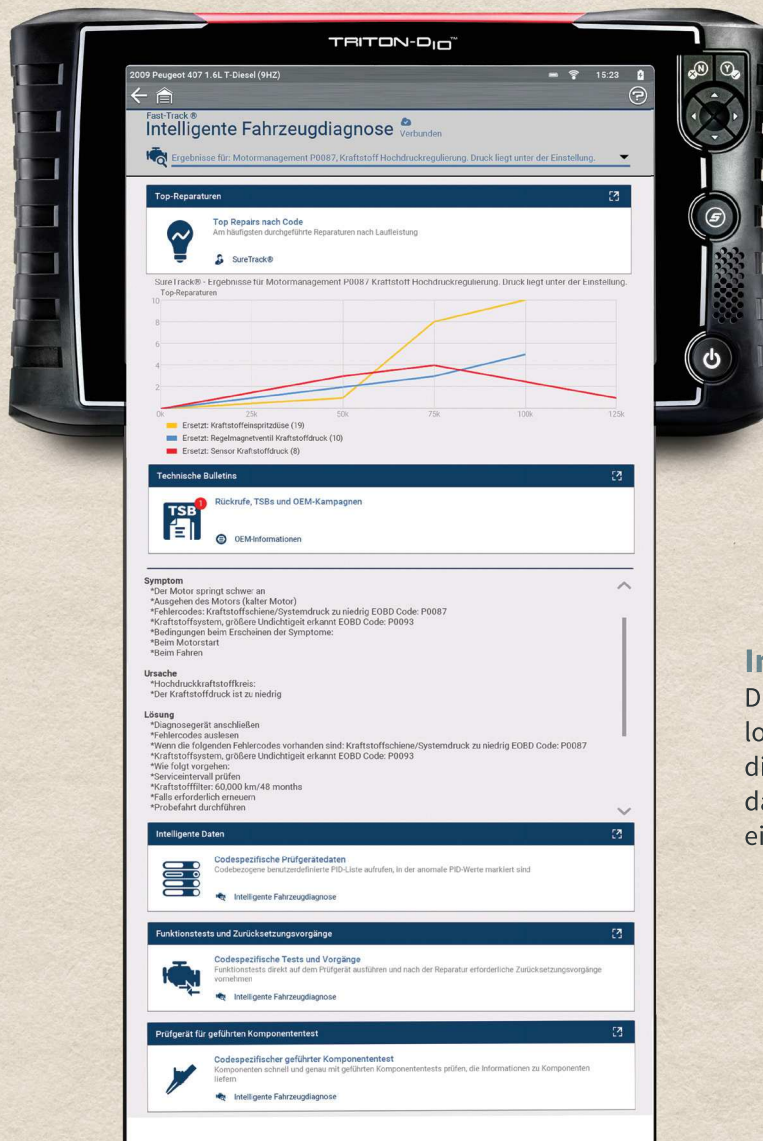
TRITON-D10™

2009 Peugeot 407 1.6L T-Diesel (9HZ) 15:23

Fast-Track ®
Intelligente Fahrzeugdiagnose Verbunden

Ergebnisse für: Motormanagement P0087, Kraftstoff Hochdruckregulierung. Druck liegt unter der Einstellung.

Top-Reparaturen

Top Repairs nach Code
Am häufigsten durchgeführte Reparaturen nach Laufleistung

SureTrack®

SureTrack® - Ergebnisse für Motormanagement P0087 Kraftstoff Hochdruckregulierung. Druck liegt unter der Einstellung.
Top-Reparaturen

10
8
6
4
2
0k 25k 50k 75k 100k 125k

Ersetzt: Kraftstoffeinspritzdüse (19)
Ersetzt: Regelmagnetventil Kraftstoffdruck (10)
Ersetzt: Sensor Kraftstoffdruck (8)

Technische Bulletins

TSB 1
Rückrufe, TSBs und OEM-Kampagnen

OEM-Informationen

Symptom
*Der Motor springt schwer an
*Ausgehen des Motors (kalter Motor)
*Fehlercodes: Kraftstoffschiene/Systemdruck zu niedrig EOBD Code: P0087
*Kraftstoffsystem, größere Undichtigkeit erkannt EOBD Code: P0093
*Bedingungen beim Erscheinen der Symptome:
*Beim Motorstart
*Beim Fahren

Ursache
*Hochdruckkraftstoffkreis:
*Der Kraftstoffdruck ist zu niedrig

Lösung
*Diagnosegerät anschließen
*Fehlercodes auslesen
*Wenn die folgenden Fehlercodes vorhanden sind: Kraftstoffschiene/Systemdruck zu niedrig EOBD Code: P0087
*Kraftstoffsystem, größere Undichtigkeit erkannt EOBD Code: P0093
*Wie folgt vorgehen:
*Serviceintervall prüfen
*Kraftstofffilter: 60,000 km/48 months
*Falls erforderlich erneuern
*Probefahrt durchführen

Intelligente Daten

Codespezifische Prüfgerätedaten
Codebezogene benutzerdefinierte PID-Liste aufrufen, in der anomale PID-Werte markiert sind

Intelligente Fahrzeugdiagnose

Funktionstests und Zurücksetzungsvorgänge

Codespezifische Tests und Vorgänge
Funktionstests direkt auf dem Prüfgerät ausführen und nach der Reparatur erforderliche Zurücksetzungsvorgänge vornehmen

Intelligente Fahrzeugdiagnose

Prüfgerät für geführten Komponententest

Codespezifischer geführter Komponententest
Komponenten schnell und genau mit geführten Komponententests prüfen, die Informationen zu Komponenten liefern

Intelligente Fahrzeugdiagnose

In
D
lo
di
da
ei